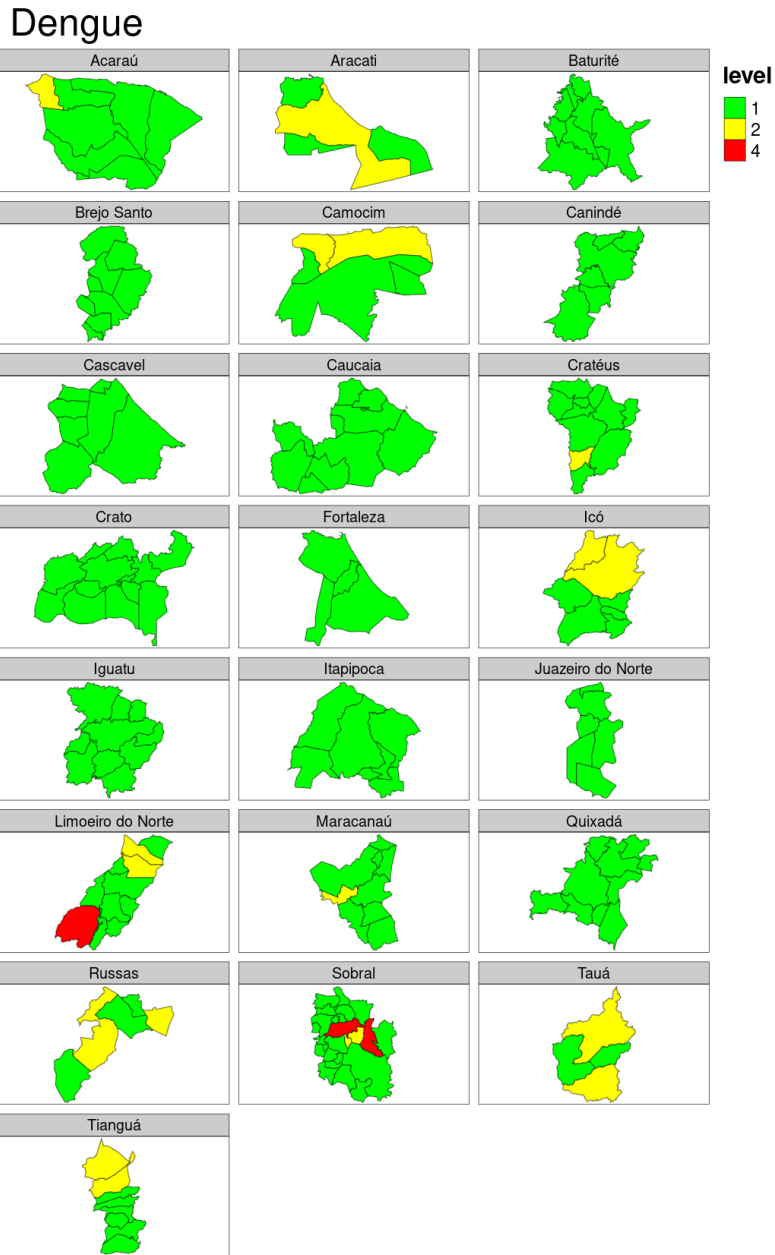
Dengue

Acaraú

Aracati

Baturité

level
1
2
4

Brejo Santo

Camocim

Canindé

Cascavel

Caucaia

Cratéus

Crato

Fortaleza

Icó

Iguatu

Itapipoca

Juazeiro do Norte

Limoeiro do Norte

Maracanaú

Quixadá

Russas

Sobral

Tauá

Tianguá